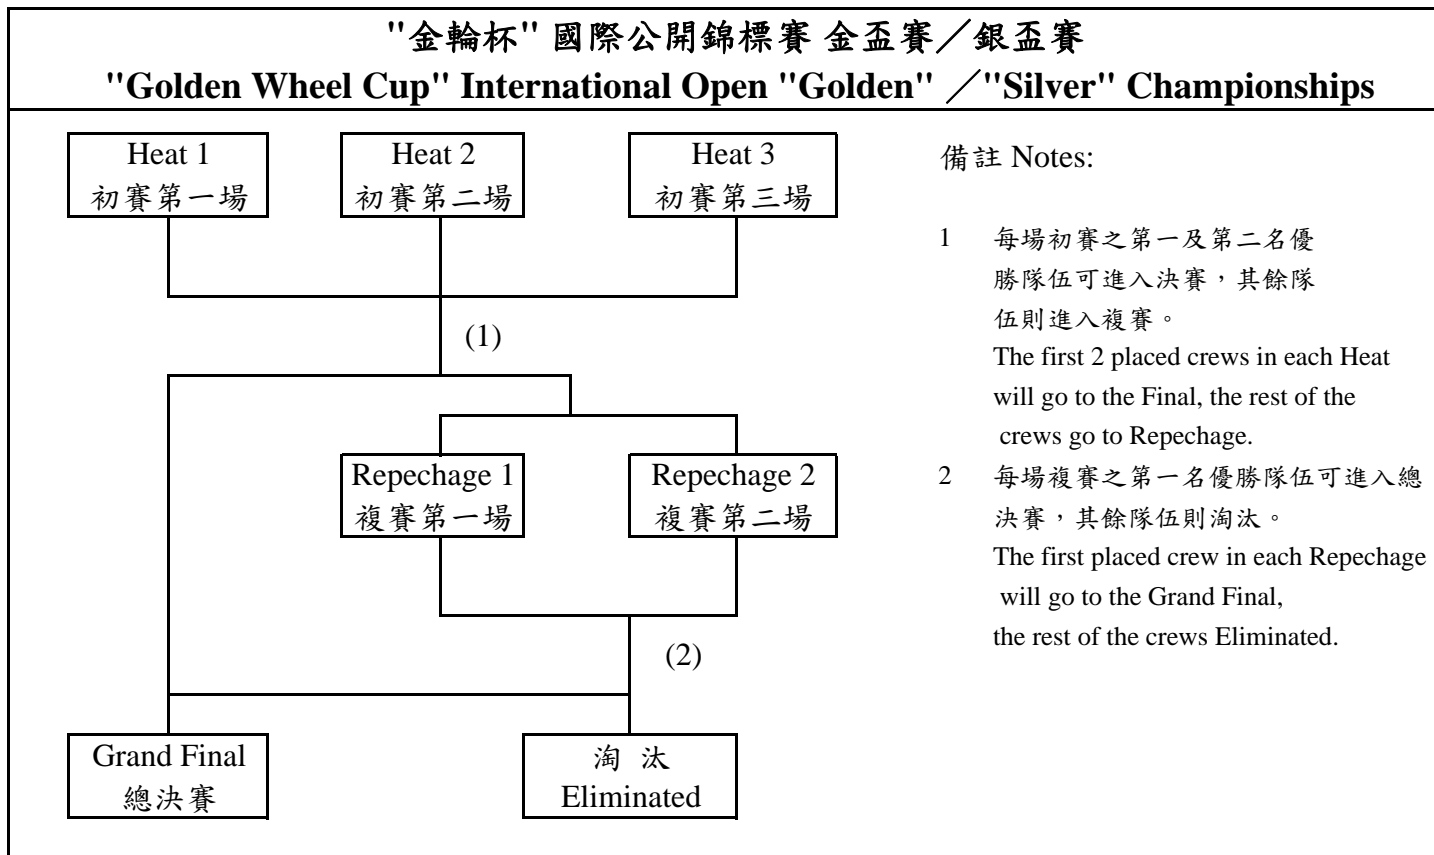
"金輪杯" 國際公開錦標賽 金盃賽／銀盃賽
"Golden Wheel Cup" International Open "Golden" ／"Silver" Championships

Heat 1
初賽第一場

Heat 2
初賽第二場

Heat 3
初賽第三場

(1)

Repechage 1
複賽第一場

Repechage 2
複賽第二場

(2)

Grand Final
總決賽

淘 汰
Eliminated

備註 Notes:

1 每場初賽之第一及第二名優勝隊伍可進入決賽，其餘隊伍則進入複賽。
The first 2 placed crews in each Heat will go to the Final, the rest of the crews go to Repechage.

2 每場複賽之第一名優勝隊伍可進入總決賽，其餘隊伍則淘汰。
The first placed crew in each Repechage will go to the Grand Final, the rest of the crews Eliminated.